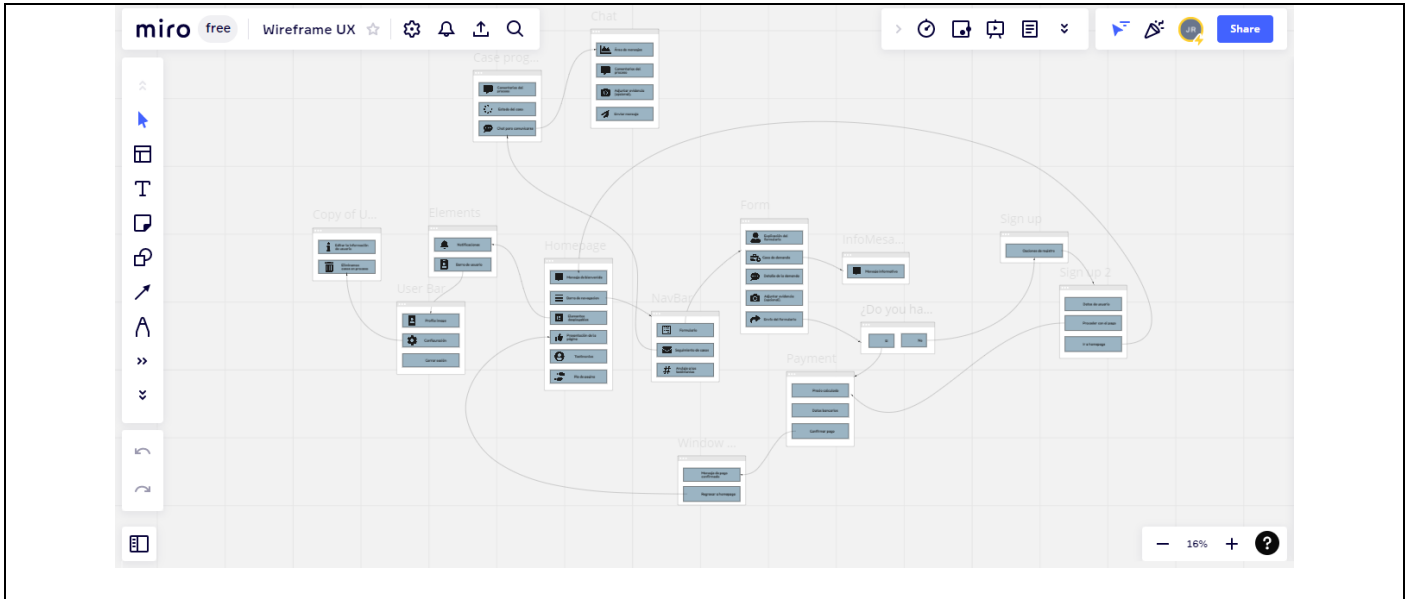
miro free Wireframe UX

Share

Chat

Case prog...

Copy of U...

Elements

Homepage

User Bar

NavBar

Form

InfoMesa...

¿Do you ha...

Sign up

Sign up 2

Payment

Window ...

Notificaciones

Barra de usuario

Perfil/Imagen

Configuración

Cerrar sesión

Mensaje de bienvenida

Barra de navegación

Presentación de la página

Testimonios

Formulario

Seguimiento de casos

Explicación del formulario

Datos de demanda

Detalle de la demanda

Enviar formulario

Mensaje informativo

si

No

Opciones de registro

Datos de usuario

Proceder con el pago

Ir a homepage

Precio calculado

Datos bancarios

Confirmar pago

Regresar a homepage

16%

?